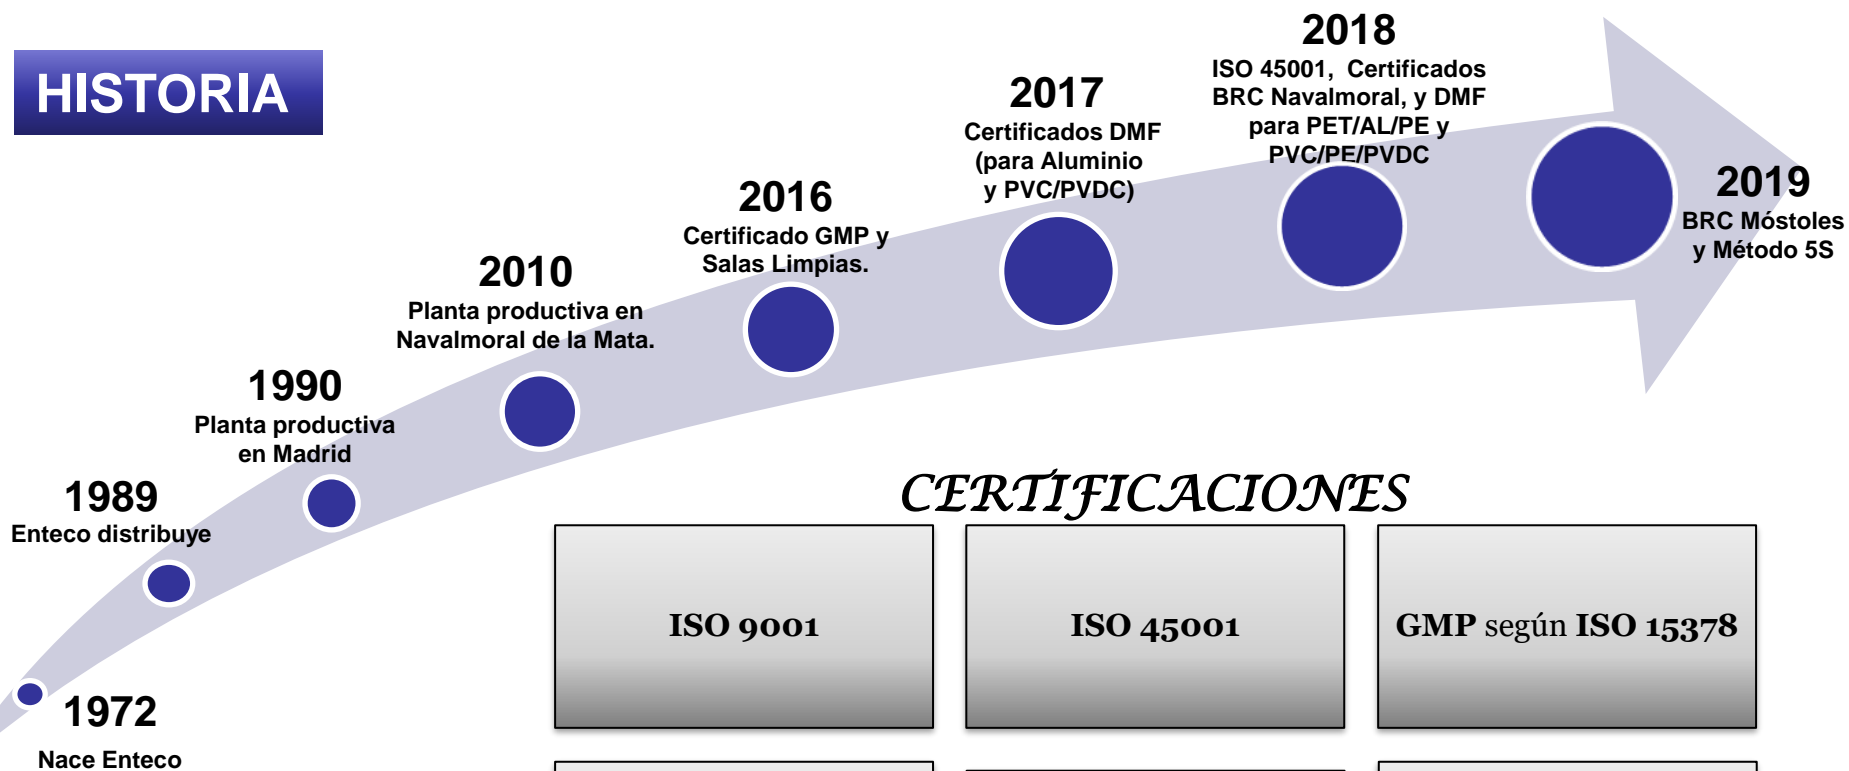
HISTORIA

1972
Nace Enteco

1989
Enteco distribuye

1990
Planta productiva en Madrid

2010
Planta productiva en Navalmoral de la Mata.

2016
Certificado GMP y Salas Limpias.

2017
Certificados DMF (para Aluminio y PVC/PVDC)

2018
ISO 45001, Certificados BRC Navalmoral, y DMF para PET/AL/PE y PVC/PE/PVDC

2019
BRC Móstoles y Método 5S

CERTIFICACIONES

| ISO 9001 | ISO 45001 | GMP según ISO 15378 |